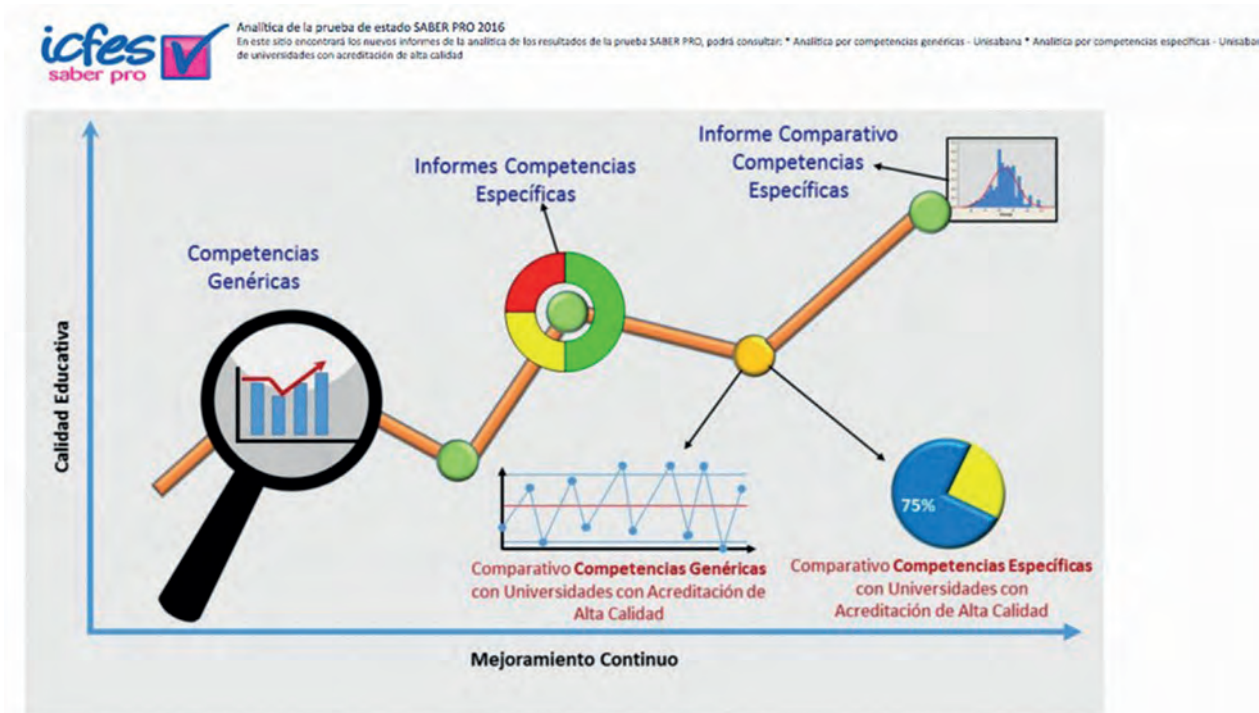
icfes saber pro

Analítica de la prueba de estado SABER PRO 2016
En este sitio encontrará los nuevos informes de la analítica de los resultados de la prueba SABER PRO, podrá consultar: * Analítica por competencias genéricas - Unisabana * Analítica por competencias especificas - Unisaba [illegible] de universidades con acreditación de alta calidad

Informe Comparativo Competencias Específicas

Informes Competencias Específicas

Competencias Genéricas

Calidad Educativa

75%

Comparativo Competencias Genéricas con Universidades con Acreditación de Alta Calidad

Comparativo Competencias Específicas con Universidades con Acreditación de Alta Calidad

Mejoramiento Continuo